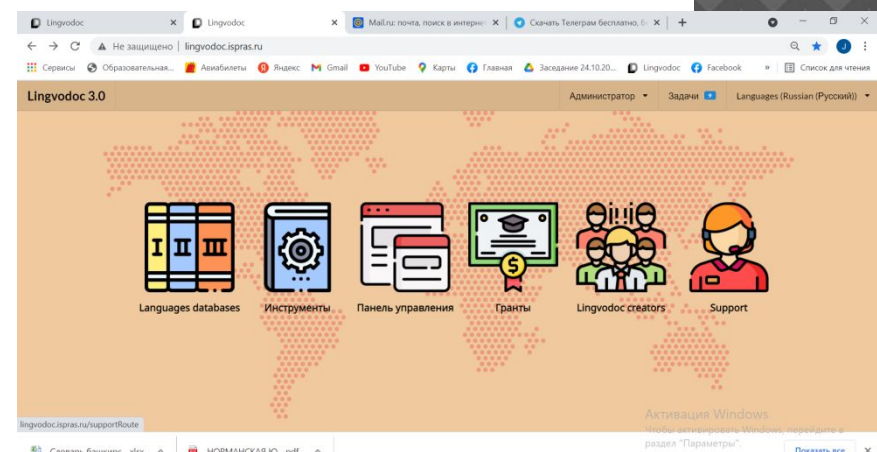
Lingvodoc × Lingvodoc × Mail.ru: почта, поиск в интерне × Скачать Телеграм бесплатно, б ×

Не защищено | lingvodoc.ispras.ru

Сервисы Образовательная... Авиабилеты Яндекс Gmail YouTube Карты Главная Заседание 24.10.20... Lingvodoc Facebook » Список для чтения

Lingvodoc 3.0

Администратор Задачи Languages (Russian (Русский))

I II III

Languages databases

Инструменты

Панель управления

Гранты

Lingvodoc creators

Support

lingvodoc.ispras.ru/supportRoute

Активация Windows
Чтобы активировать Windows, перейдите в раздел "Параметры".

Словарь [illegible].xlsx

НОРМАНСКАЯ Ю....pdf

Показать все